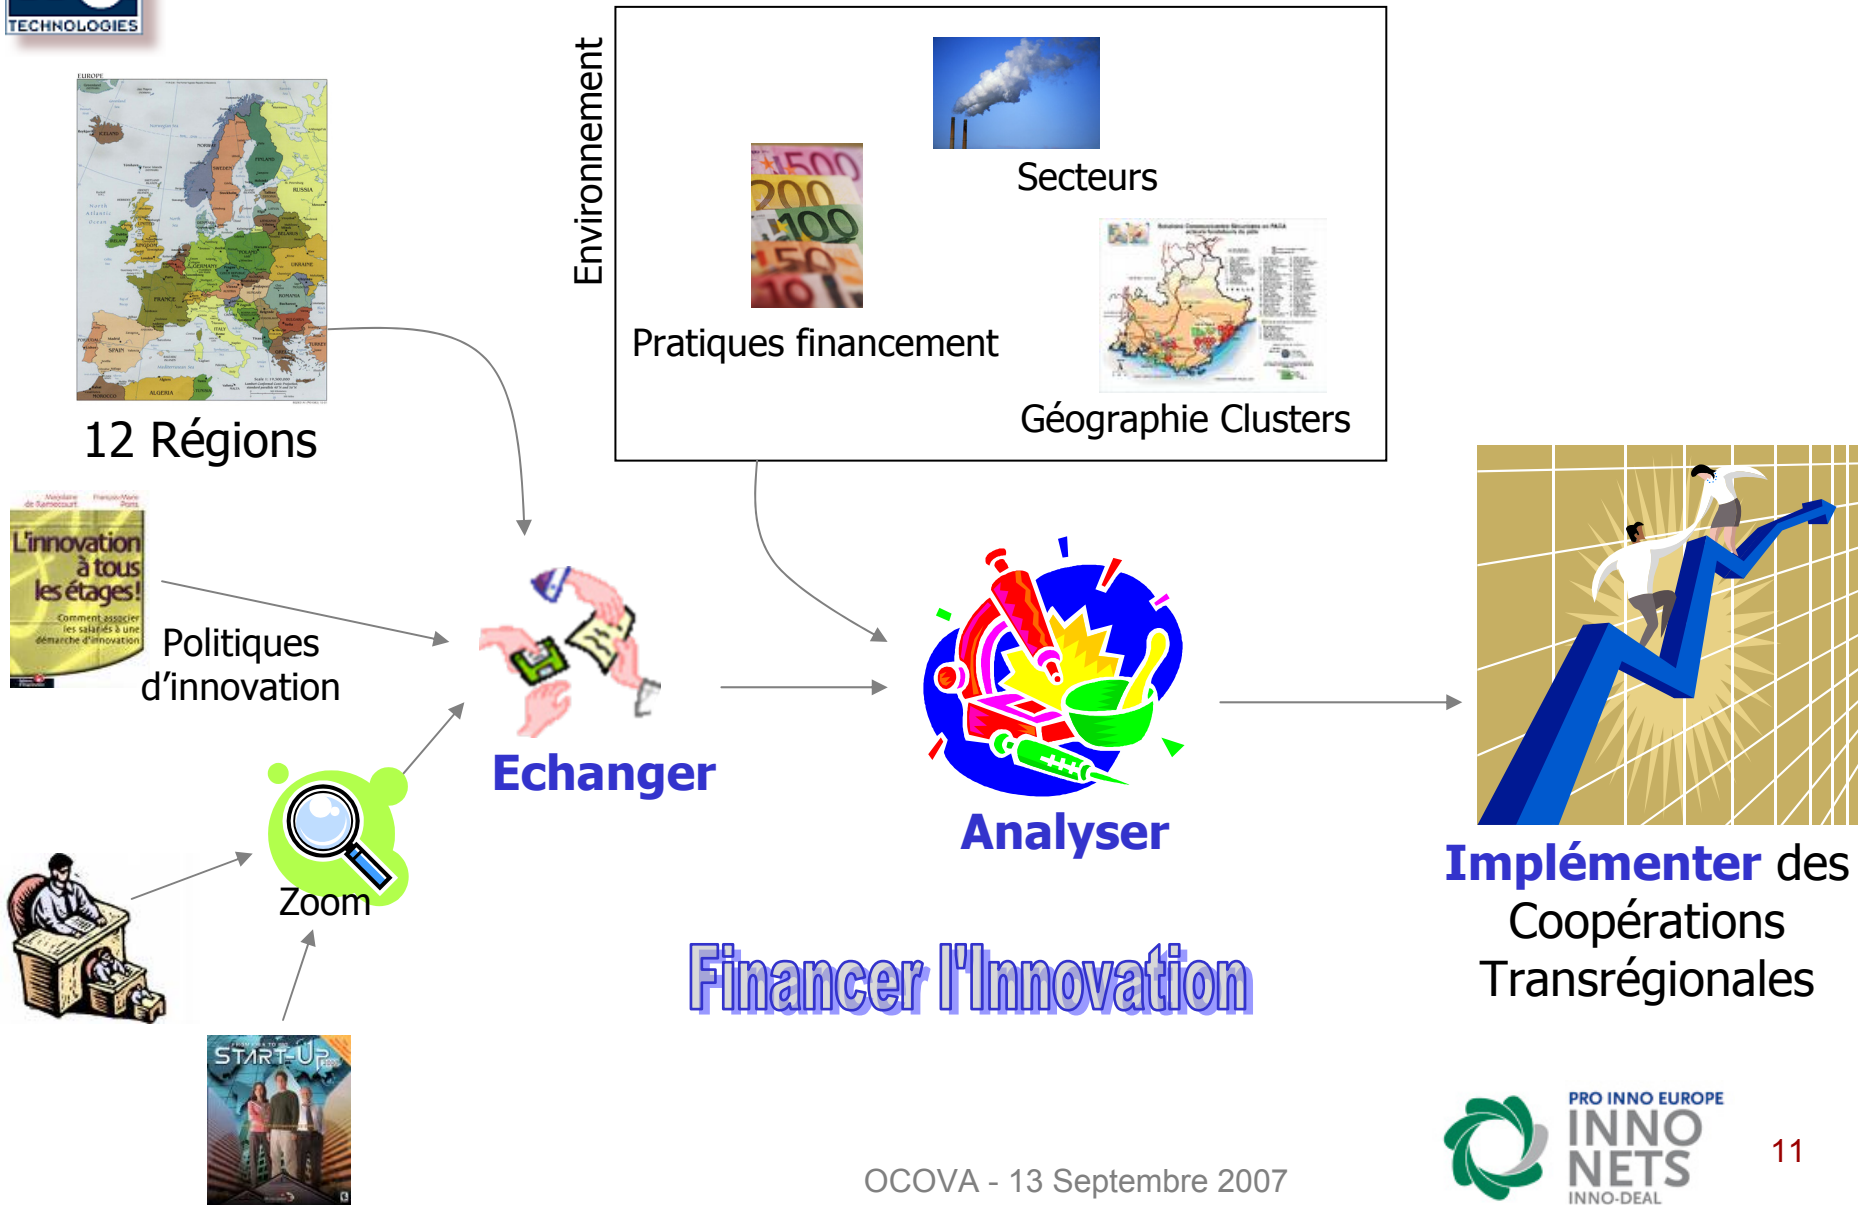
TECHNOLOGIES

12 Régions

Environnement

Secteurs

Pratiques financement

Géographie Clusters

L'innovation à tous les étages!

Politiques d'innovation

Echanger

Analyser

Implémenter des Coopérations Transrégionales

Zoom

START-UP

Financer l'Innovation

OCOVA - 13 Septembre 2007

PRO INNO EUROPE
INNO NETS
INNO-DEAL

11